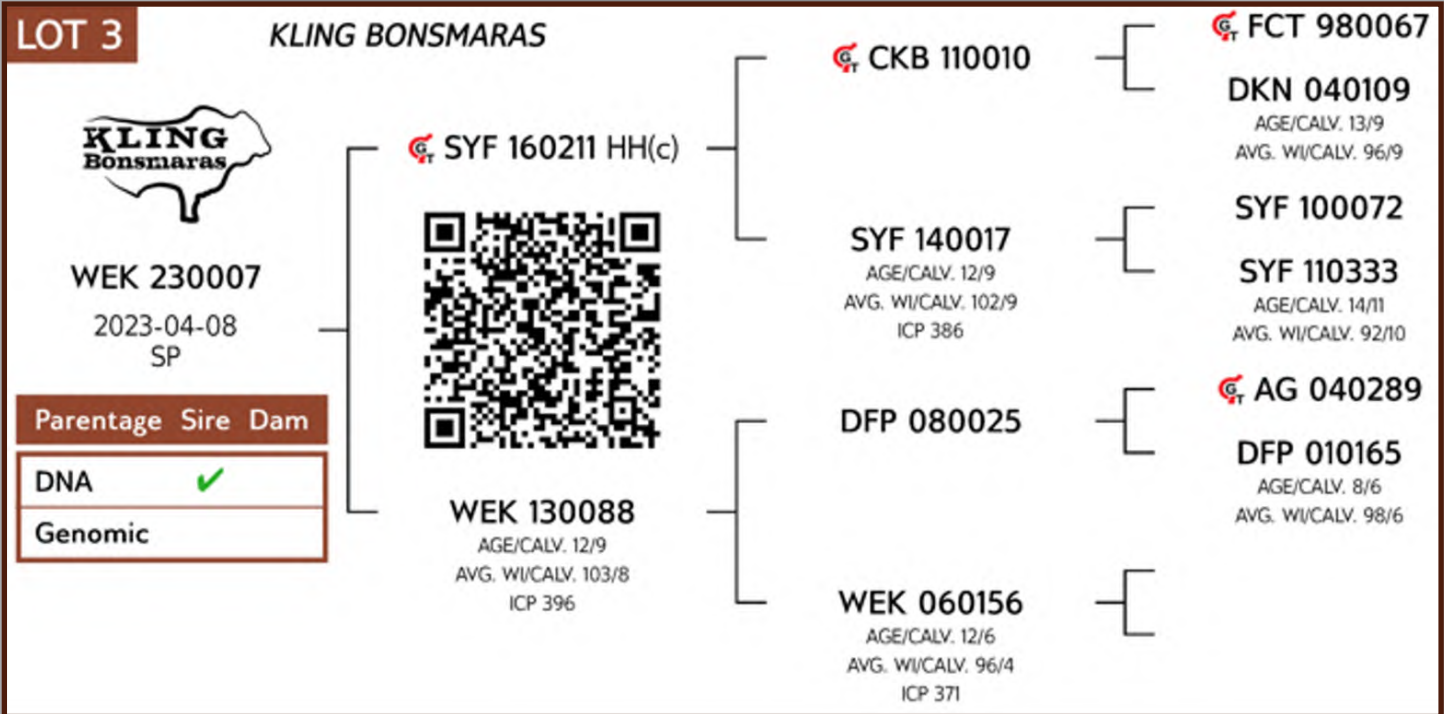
LOT 3

KLING BONSMARAS

KLING Bonsmaras

WEK 230007
2023-04-08
SP

| Parentage | Sire | Dam |
|---|---|---|
| DNA | ✔ | |
| Genomic | | |

SYF 160211 HH(c)

WEK 130088
AGE/CALV. 12/9
AVG. WI/CALV. 103/8
ICP 396

CKB 110010

SYF 140017
AGE/CALV. 12/9
AVG. WI/CALV. 102/9
ICP 386

DFP 080025

WEK 060156
AGE/CALV. 12/6
AVG. WI/CALV. 96/4
ICP 371

FCT 980067

DKN 040109
AGE/CALV. 13/9
AVG. WI/CALV. 96/9

SYF 100072

SYF 110333
AGE/CALV. 14/11
AVG. WI/CALV. 92/10

AG 040289

DFP 010165
AGE/CALV. 8/6
AVG. WI/CALV. 98/6